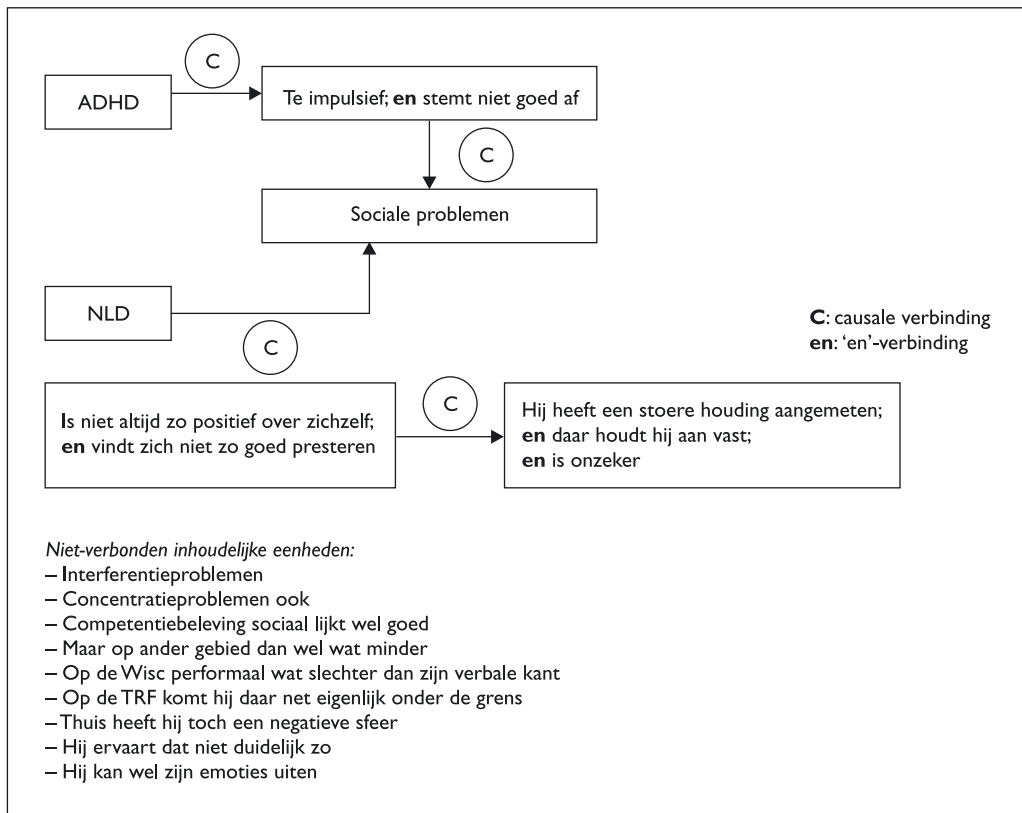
C

ADHD

Te impulsief; **en** stemt niet goed af

C

Sociale problemen

NLD

C

**C**: causale verbinding
**en**: 'en'-verbinding

Is niet altijd zo positief over zichzelf; **en** vindt zich niet zo goed presteren

C

Hij heeft een stoere houding aangemeten;
**en** daar houdt hij aan vast;
**en** is onzeker

*Niet-verbonden inhoudelijke eenheden:*
– Interferentieproblemen
– Concentratieproblemen ook
– Competentiebeleving sociaal lijkt wel goed
– Maar op ander gebied dan wel wat minder
– Op de Wisc performaal wat slechter dan zijn verbale kant
– Op de TRF komt hij daar net eigenlijk onder de grens
– Thuis heeft hij toch een negatieve sfeer
– Hij ervaart dat niet duidelijk zo
– Hij kan wel zijn emoties uiten